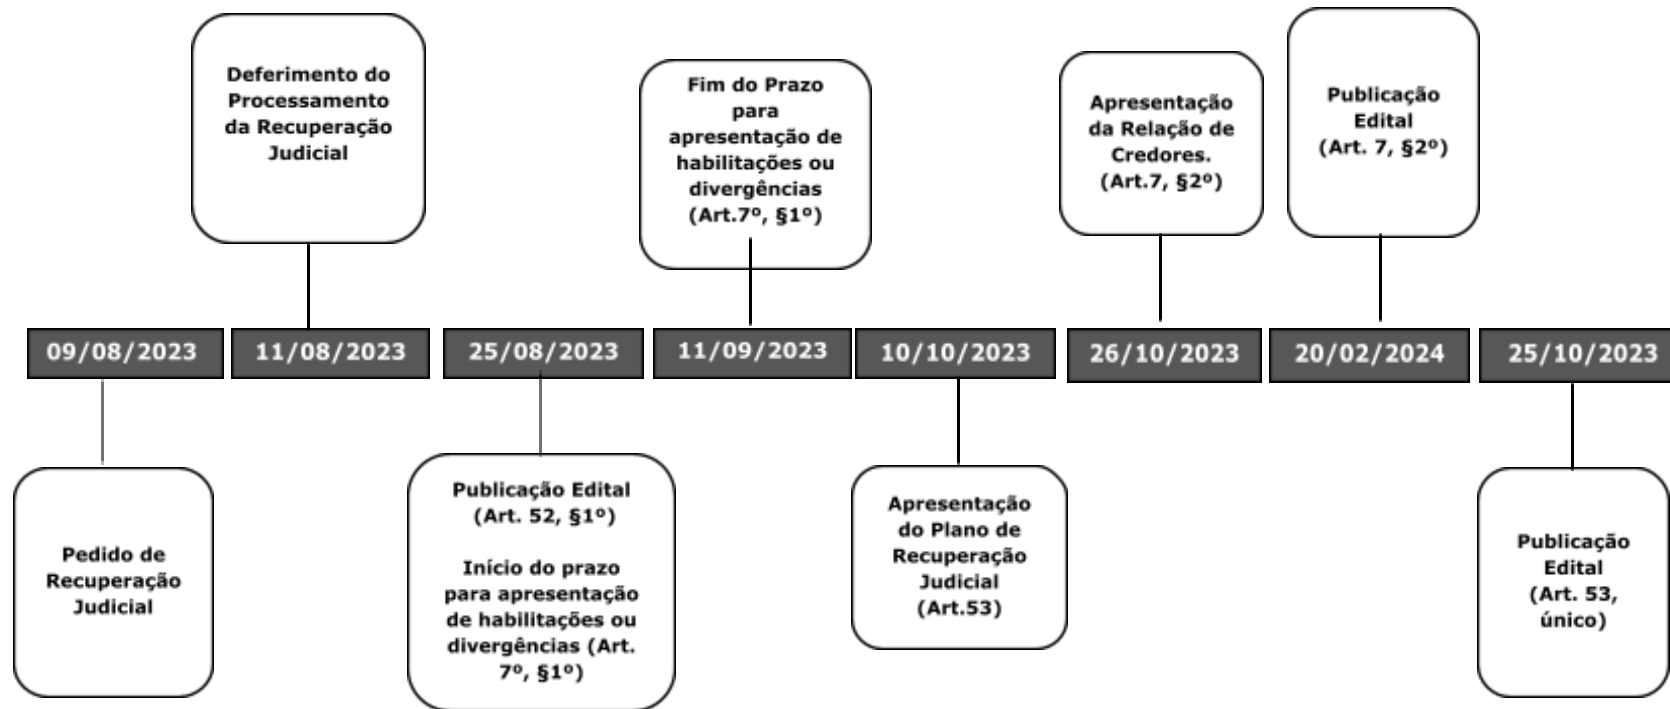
Deferimento do Processamento da Recuperação Judicial

Fim do Prazo para apresentação de habilitações ou divergências (Art.7º, §1º)

Apresentação da Relação de Credores. (Art.7, §2º)

Publicação Edital (Art. 7, §2º)

09/08/2023

11/08/2023

25/08/2023

11/09/2023

10/10/2023

26/10/2023

20/02/2024

25/10/2023

Pedido de Recuperação Judicial

Publicação Edital (Art. 52, §1º)

Início do prazo para apresentação de habilitações ou divergências (Art. 7º, §1º)

Apresentação do Plano de Recuperação Judicial (Art.53)

Publicação Edital (Art. 53, único)